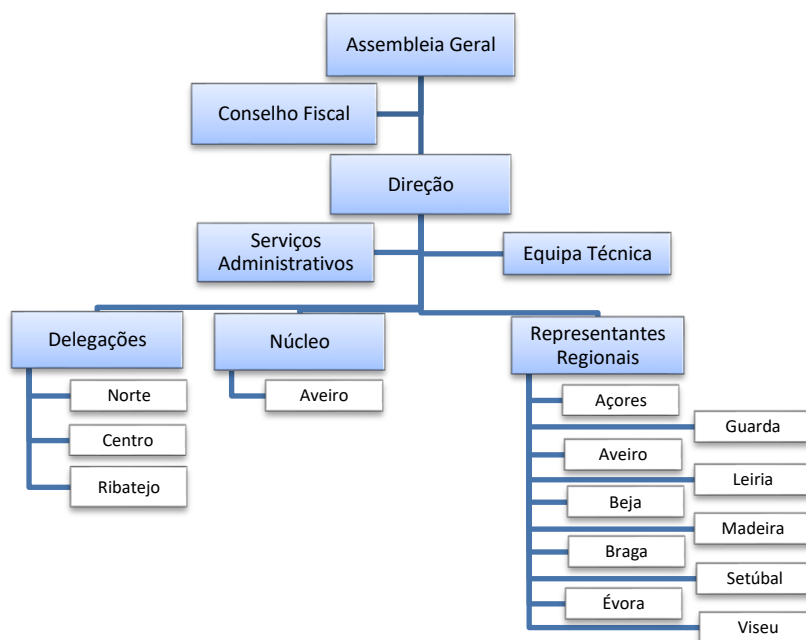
Assembleia Geral

Conselho Fiscal

Direção

Serviços Administrativos

Equipa Técnica

Delegações

Norte

Centro

Ribatejo

Núcleo

Aveiro

Representantes Regionais

Açores

Guarda

Aveiro

Leiria

Beja

Madeira

Braga

Setúbal

Évora

Viseu